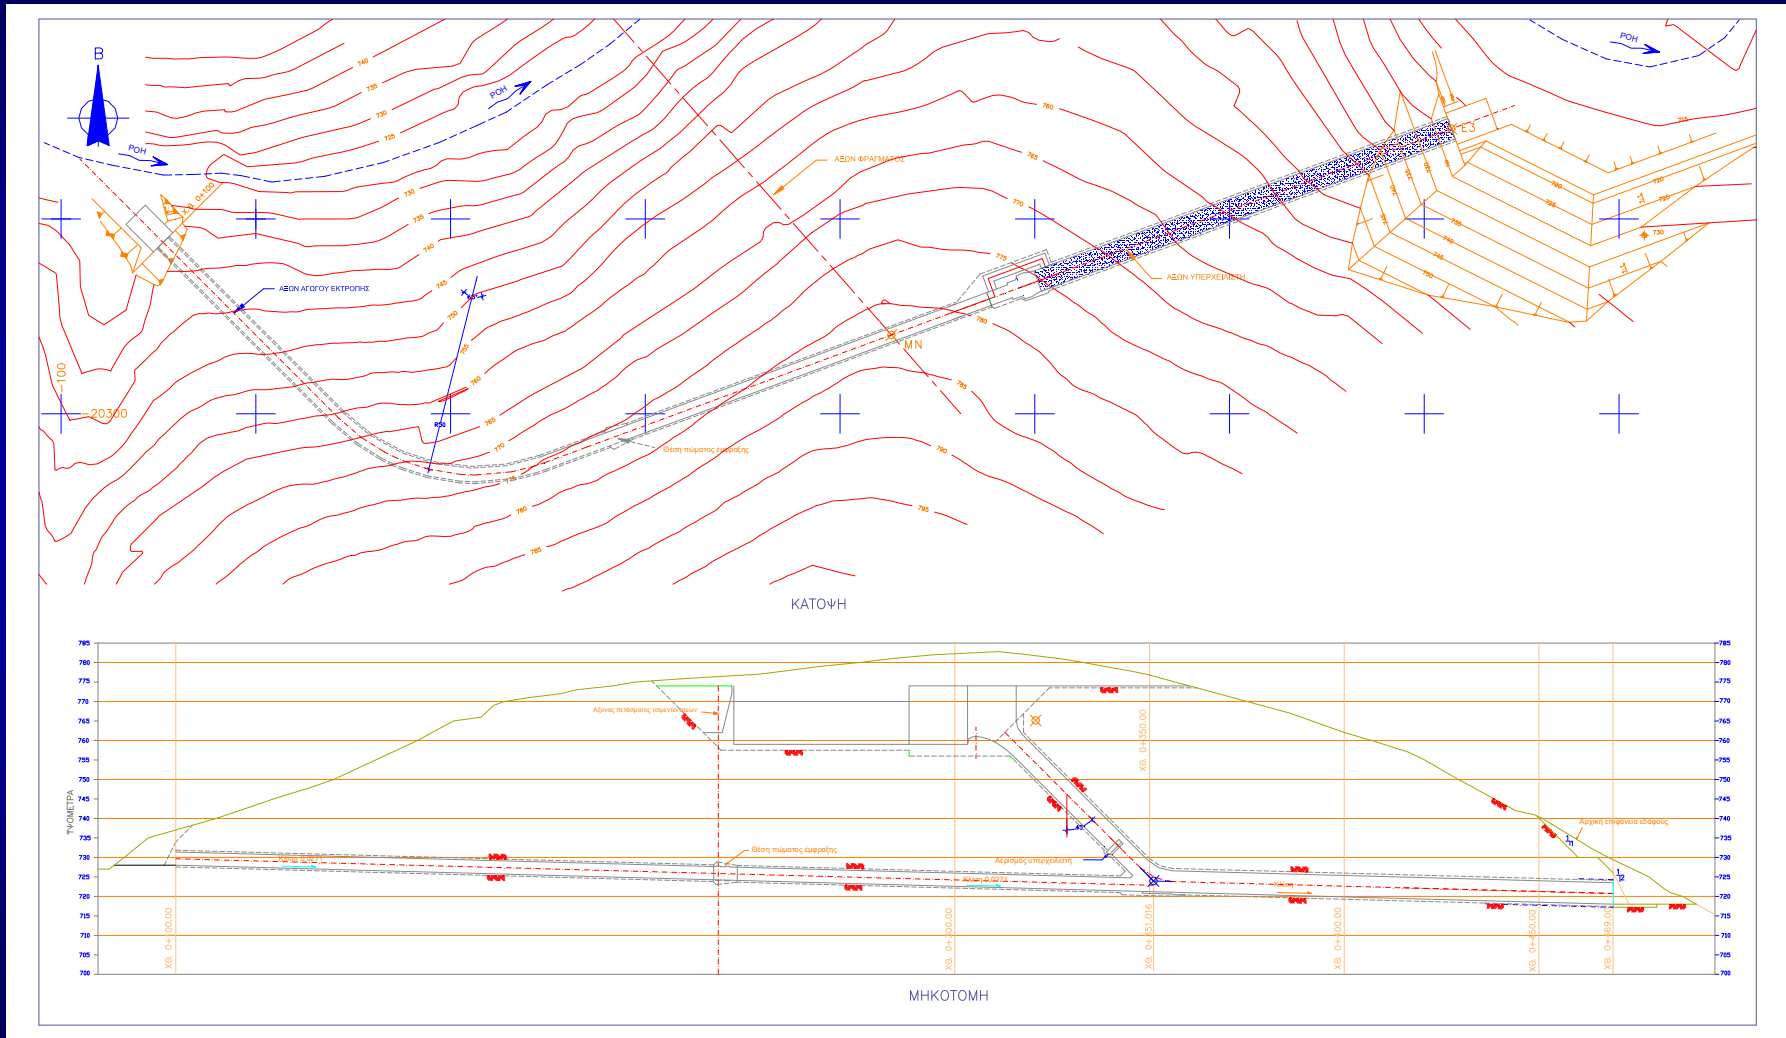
Β

ΡΟΗ

ΡΟΗ

ΡΟΗ

740
735
730
725
730
735
740
745
750
755
760
765
770
775
780
785
790
795
760
765
770
775
780
785

ΑΞΩΝ ΦΡΑΓΜΑΤΟΣ

ΑΞΩΝ ΑΓΩΓΟΥ ΕΚΤΡΟΠΗΣ

ΑΞΩΝ ΥΠΕΡΧΕΙΛΙΣΤΗ

Θέση πώματος έμφραξης

ΜΝ

Ε3

Χ.Θ. 0+100

100

20300

730

ΚΑΤΟΨΗ

ΥΨΟΜΕΤΡΑ

| 785 | 780 | 775 | 770 | 765 | 760 | 755 | 750 | 745 | 740 | 735 | 730 | 725 | 720 | 715 | 710 | 705 | 700 |
|---|---|---|---|---|---|---|---|---|---|---|---|---|---|---|---|---|---|

Άξονας πετάσματος τσιμεντενέσεων

Θέση πώματος έμφραξης

Αερισμός υπερχειλιστή

Αρχική επιφάνεια εδάφους

ΧΘ. 0+100.00

ΧΘ. 0+200.00

ΧΘ. 0+350.00

ΧΘ. 0+351.016

ΧΘ. 0+400.00

ΧΘ. 0+450.00

ΧΘ. 0+469.00

ΜΗΚΟΤΟΜΗ